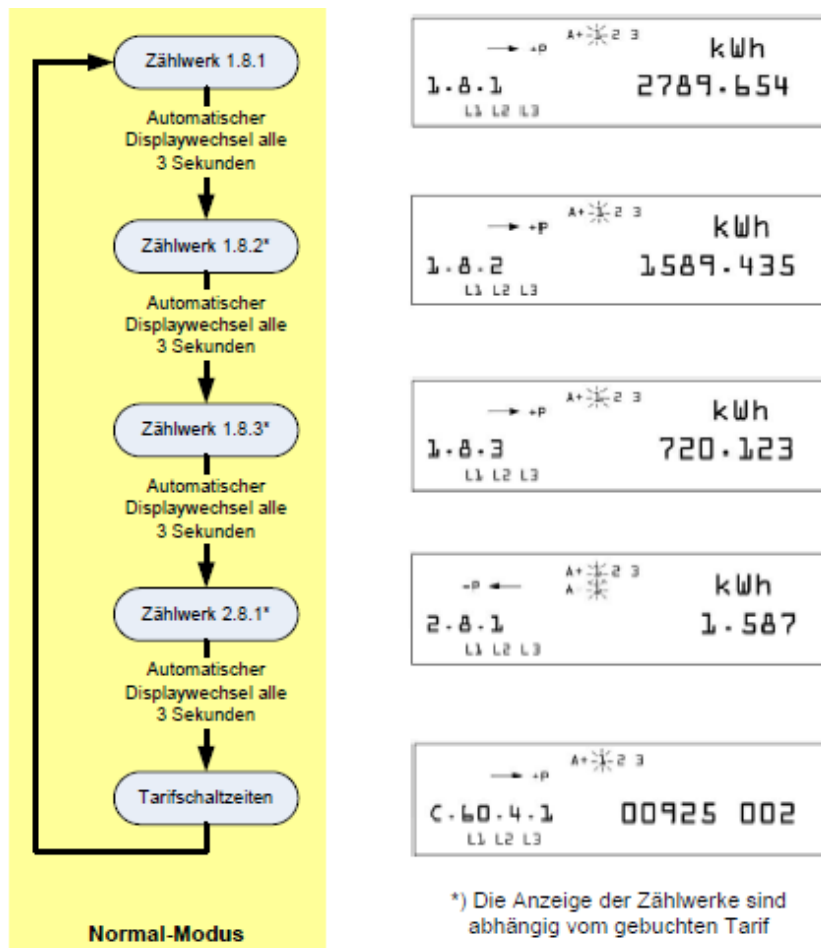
Zählwerk 1.8.1

Automatischer Displaywechsel alle 3 Sekunden

Zählwerk 1.8.2*

Automatischer Displaywechsel alle 3 Sekunden

Zählwerk 1.8.3*

Automatischer Displaywechsel alle 3 Sekunden

Zählwerk 2.8.1*

Automatischer Displaywechsel alle 3 Sekunden

Tarifschaltzeiten

Normal-Modus

+P A+ 2 3 kWh
1.8.1 2789.654
L1 L2 L3

+P A+ 2 3 kWh
1.8.2 1589.435
L1 L2 L3

+P A+ 2 3 kWh
1.8.3 720.123
L1 L2 L3

-P A+ 2 3 A- kWh
2.8.1 1.587
L1 L2 L3

+P A+ 2 3
C.60.4.1 00925 002
L1 L2 L3

*) Die Anzeige der Zählwerke sind abhängig vom gebuchten Tarif